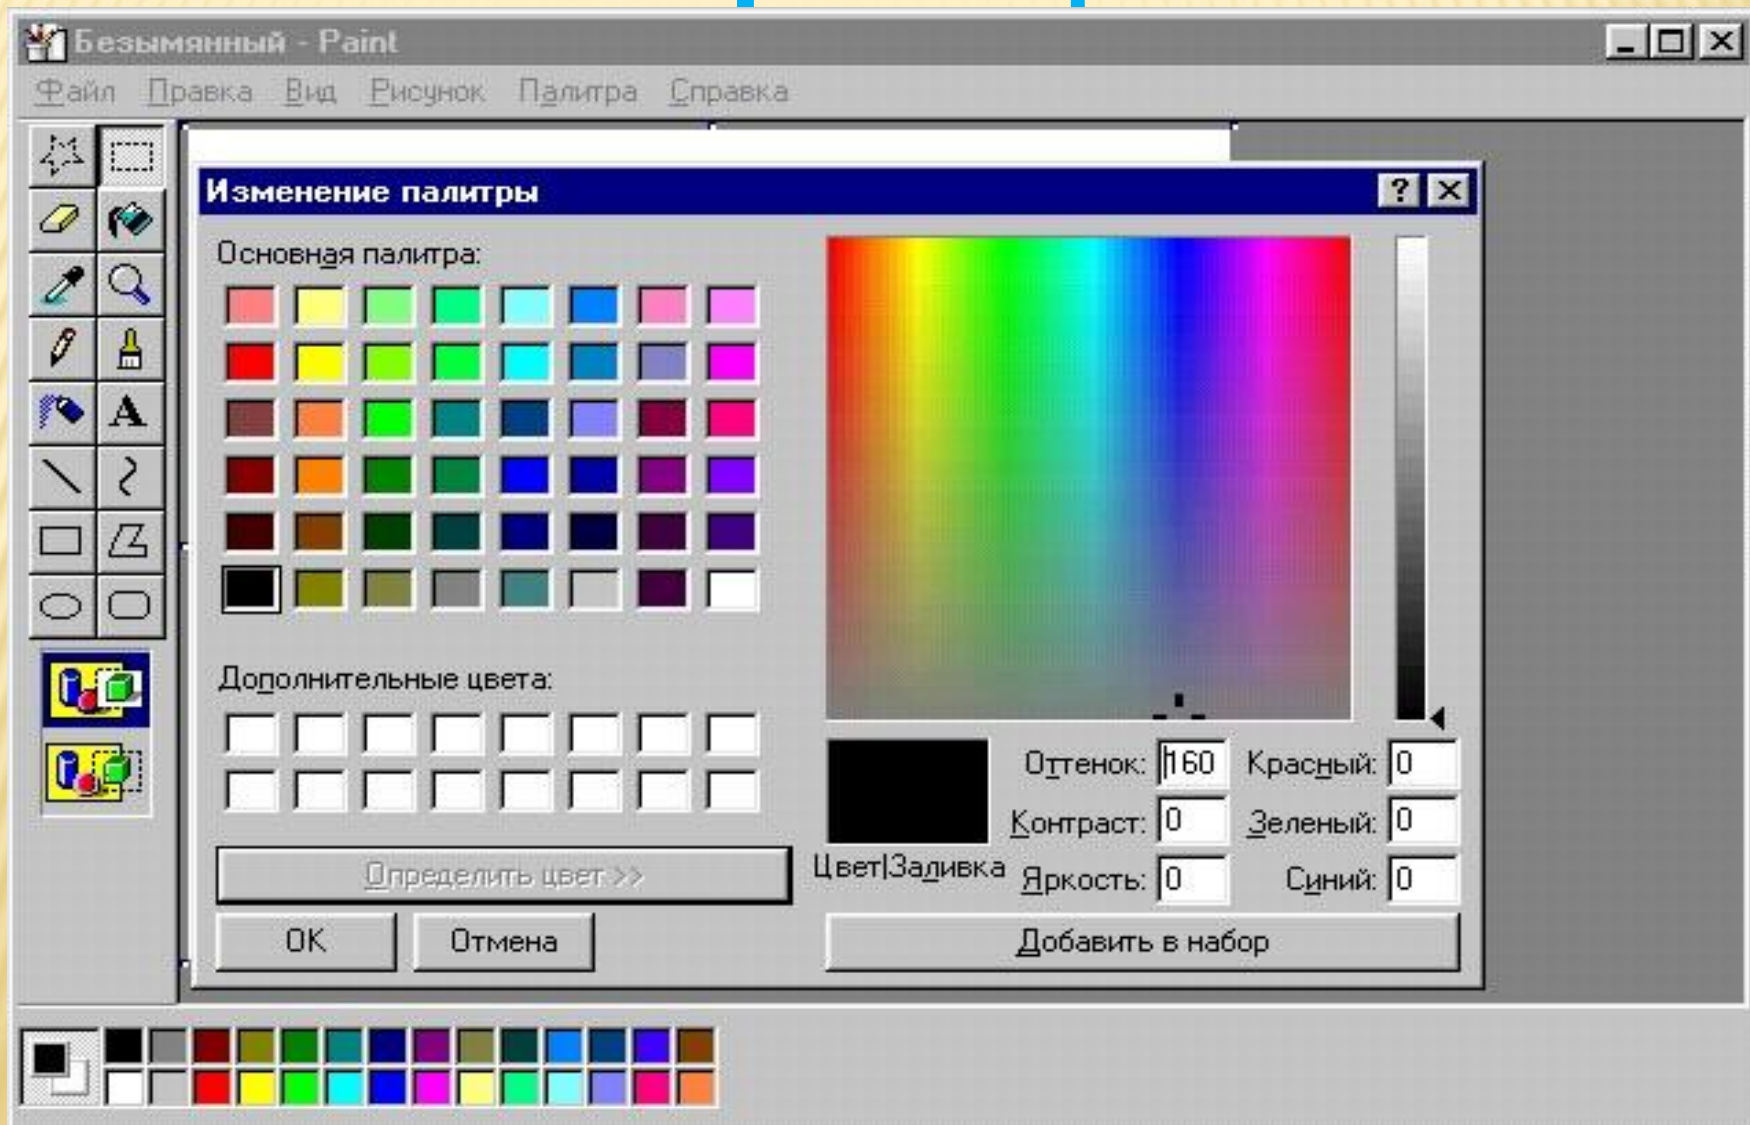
Безымянный - Paint

Файл Правка Вид Рисунок Палитра Справка

Изменение палитры

?

Основная палитра:

Дополнительные цвета:

Определить цвет >>

OK

Отмена

Цвет|Заливка

Оттенок: 160

Контраст: 0

Яркость: 0

Красный: 0

Зеленый: 0

Синий: 0

Добавить в набор